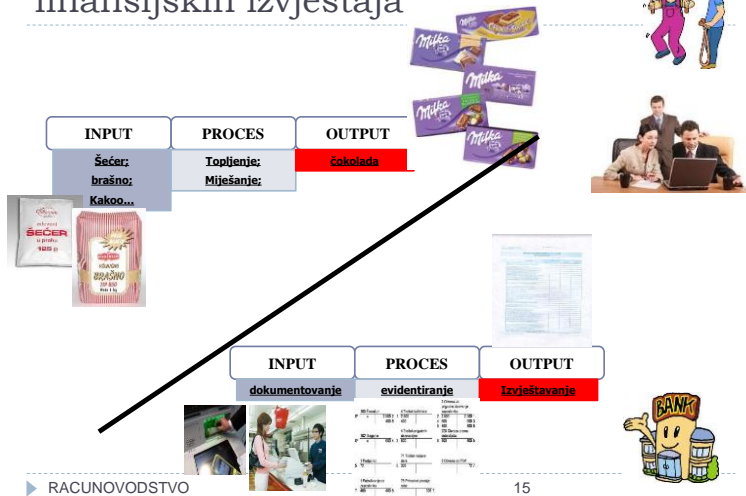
financijskih izvještaja

Milka

Milka

Milka

Milka

INPUT

PROCES

OUTPUT

Šećer;
brašno;
Kakao...

Topljenje;
Miješanje;

čokolada

ŠEĆER

BRAŠNO

INPUT

PROCES

OUTPUT

dokumentovanje

evidentiranje

Izvještavanje

BANK

RACUNOVODSTVO

15